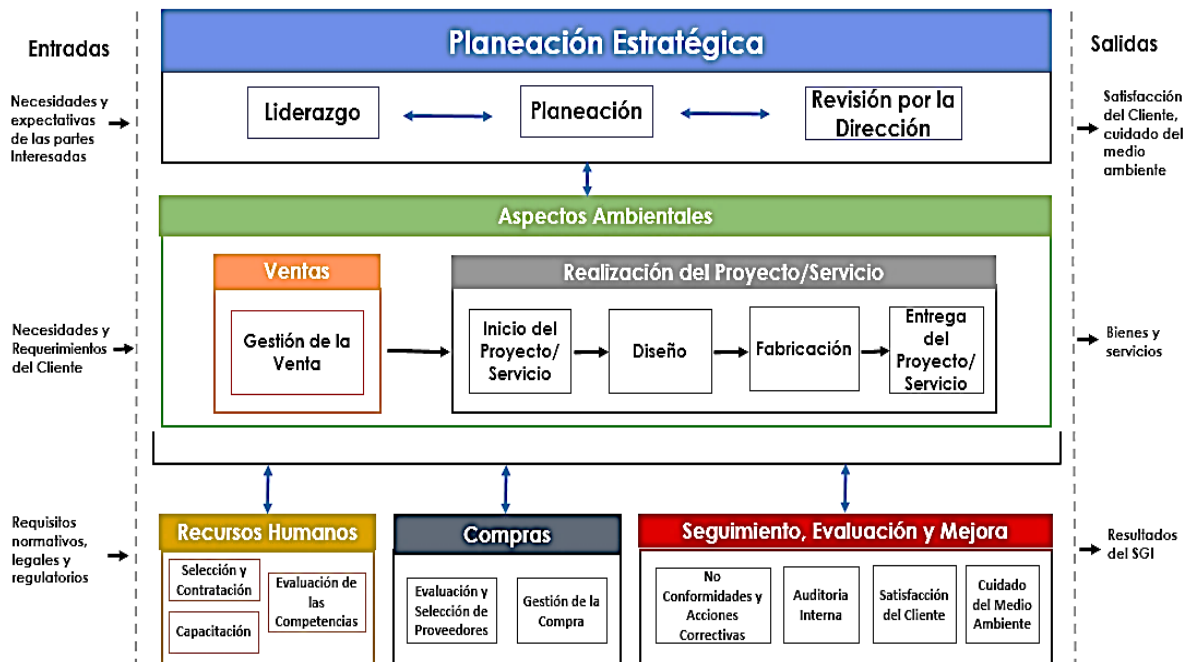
Entradas

Necesidades y expectativas de las partes Interesadas

Necesidades y Requerimientos del Cliente

Requisitos normativos, legales y regulatorios

Planeación Estratégica

Liderazgo

Planeación

Revisión por la Dirección

Aspectos Ambientales

Ventas

Gestión de la Venta

Realización del Proyecto/Servicio

Inicio del Proyecto/ Servicio

Diseño

Fabricación

Entrega del Proyecto/ Servicio

Recursos Humanos

Selección y Contratación

Evaluación de las Competencias

Capacitación

Compras

Evaluación y Selección de Proveedores

Gestión de la Compra

Seguimiento, Evaluación y Mejora

No Conformidades y Acciones Correctivas

Auditoria Interna

Satisfacción del Cliente

Cuidado del Medio Ambiente

Salidas

Satisfacción del Cliente, cuidado del medio ambiente

Bienes y servicios

Resultados del SGI